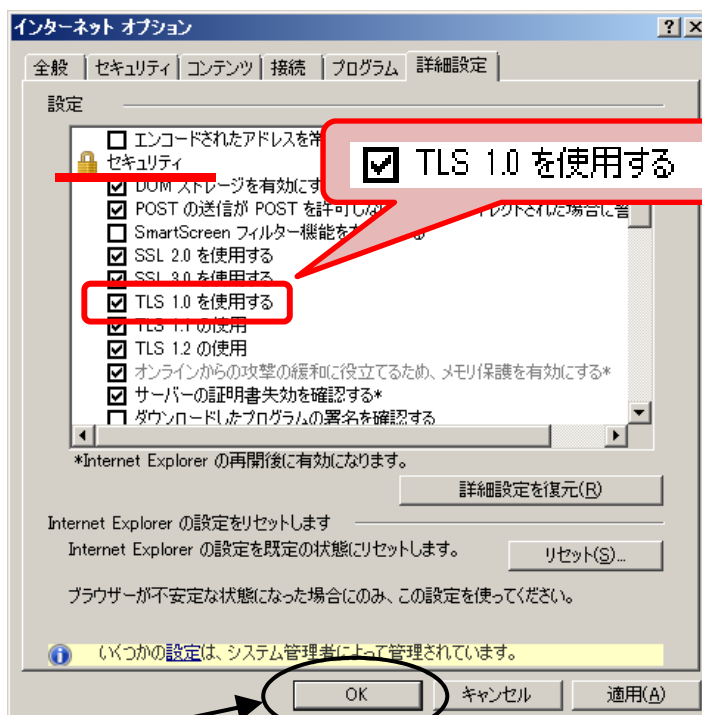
インターネット オプション

?

全般 | セキュリティ | コンテンツ | 接続 | プログラム | 詳細設定

設定

☐ エンコードされたアドレスを常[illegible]
セキュリティ
☑ DOM ストレージを有効にす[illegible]
☑ POST の送信が POST を許可し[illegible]レクトされた場合に警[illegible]
☐ SmartScreen フィルター機能を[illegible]
☑ SSL 2.0 を使用する
☑ SSL 3.0 を使用する
☑ TLS 1.0 を使用する
☑ TLS 1.1 の使用
☑ TLS 1.2 の使用
☑ オンラインからの攻撃の緩和に役立てるため、メモリ保護を有効にする*
☑ サーバーの証明書失効を確認する*
☐ ダウンロードしたプログラムの署名を確認する

☑ TLS 1.0 を使用する

*Internet Explorer の再開後に有効になります。

詳細設定を復元(R)

Internet Explorer の設定をリセットします

Internet Explorer の設定を既定の状態にリセットします。

リセット(S)...

ブラウザーが不安定な状態になった場合にのみ、この設定を使ってください。

いくつかの設定は、システム管理者によって管理されています。

OK

キャンセル

適用(A)